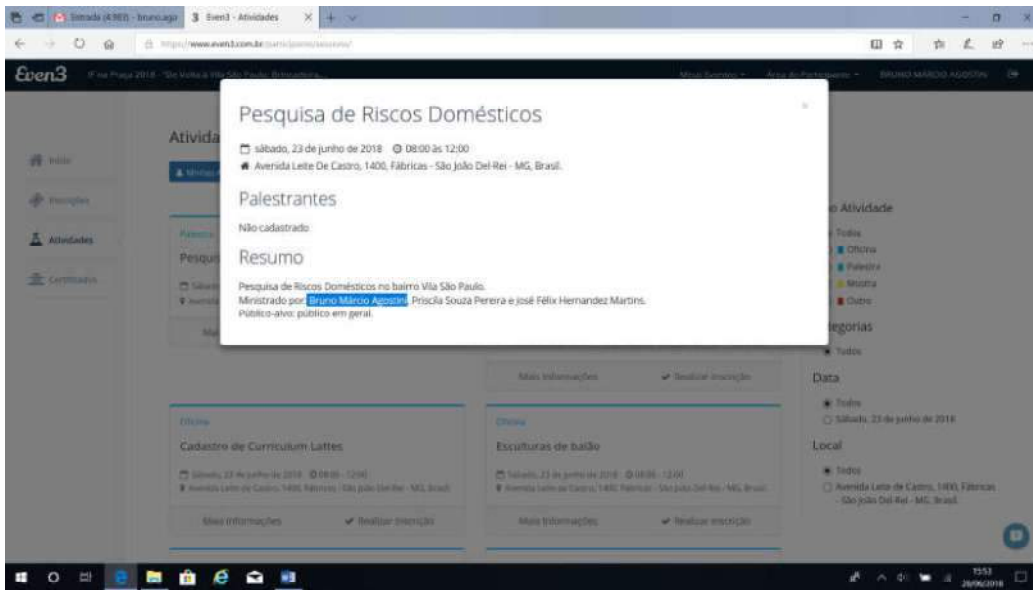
Pesquisa de Riscos Domésticos

sábado, 23 de junho de 2018 08:00 às 12:00
Avenida Leite De Castro, 1400, Fábricas - São João Del-Rei - MG, Brasil.

Palestrantes

Não cadastrado

Resumo

Pesquisa de Riscos Domésticos no bairro Vila São Paulo.
Ministrado por: Bruno Márcio Agostini, Priscila Souza Pereira e José Félix Hernandez Martins.
Público-alvo: público em geral.

Even3

Atividades

Início
Inscrições
Atividades
Certificados

Mais informações
Realizar inscrição

Oficina
Cadastro de Curriculum Lattes
Sábado, 23 de junho de 2018 08:00 - 12:00
Avenida Leite de Castro, 1400, Fábricas - São João Del-Rei - MG, Brasil
Mais informações
Realizar inscrição

Oficina
Esculturas de balão
Sábado, 23 de junho de 2018 08:00 - 12:00
Avenida Leite de Castro, 1400, Fábricas - São João Del-Rei - MG, Brasil
Mais informações
Realizar inscrição

Atividade
Todos
Oficina
Palestra
Mostra
Outro

Categorias
Todos

Data
Todos
Sábado, 23 de junho de 2018

Local
Todos
Avenida Leite de Castro, 1400, Fábricas - São João Del-Rei - MG, Brasil

BRUNO MARCIO AGOSTINI

15:53
20/06/2018